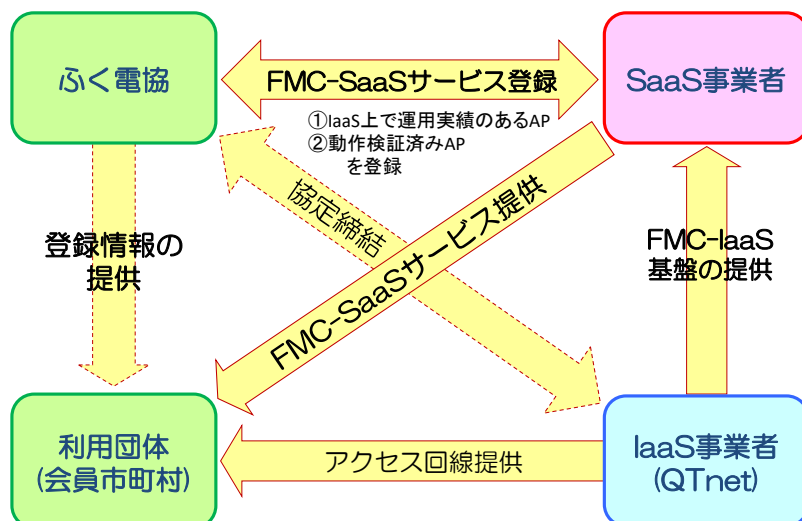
ふく電協

FMC-SaaSサービス登録

SaaS事業者

①IaaS上で運用実績のあるAP
②動作検証済みAP
を登録

協定締結

FMC-SaaSサービス提供

登録情報の提供

FMC-IaaS基盤の提供

利用団体
(会員市町村)

アクセス回線提供

IaaS事業者
(QTnet)